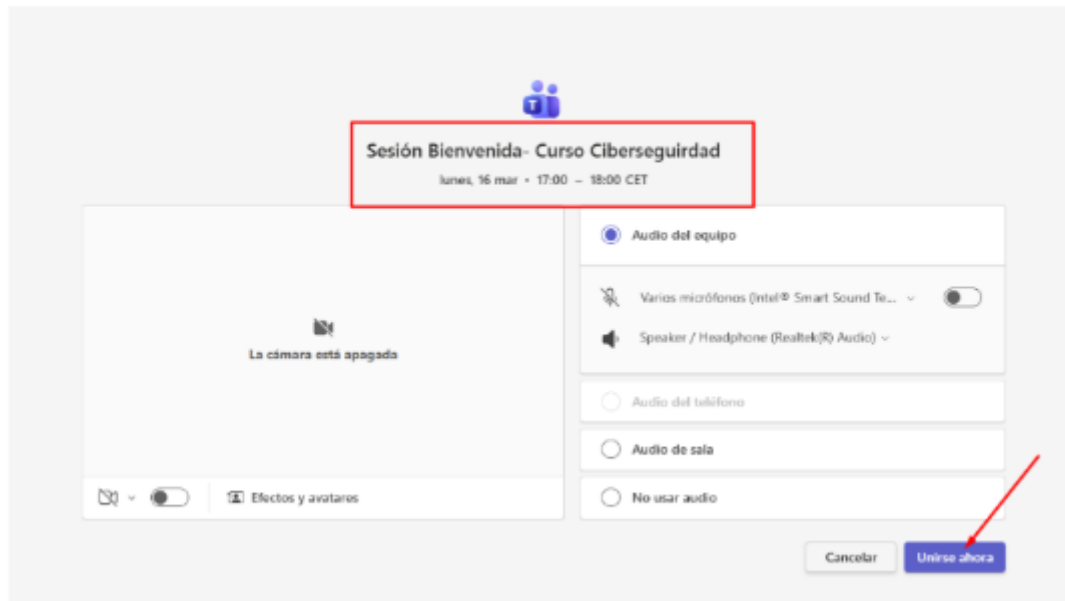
Sesión Bienvenida- Curso Ciberseguirdad
lunes, 16 mar • 17:00 – 18:00 CET

La cámara está apagada

Efectos y avatares

Audio del equipo

Varios micrófonos (Intel® Smart Sound Te...

Speaker / Headphone (Realtek(R) Audio)

Audio del teléfono

Audio de sala

No usar audio

Cancelar

Unirse ahora